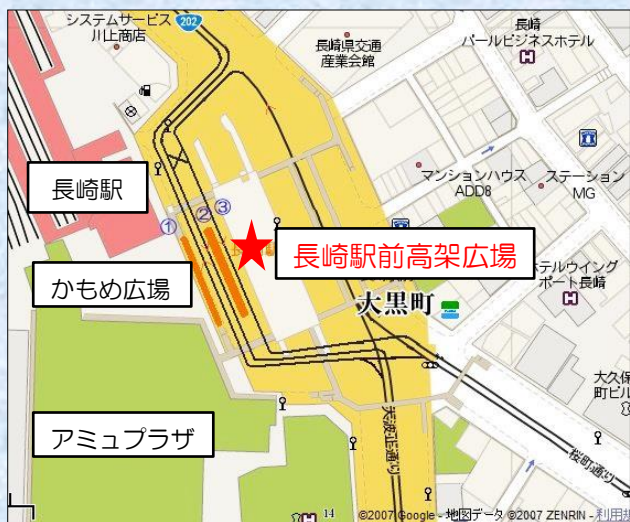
システムサービス
川上商店

202

長崎
パールビジネスホテル

長崎県交通
産業会館

長崎駅

マンションハウス
ADD8

ステーション
MG

①
②
③

長崎駅前高架広場

テルウイング
ポート長崎

かもめ広場

大黒町

大久保
町ビル

アミュプラザ

桜町通り

14

©2007 Google - 地図データ ©2007 ZENRIN - 利用規